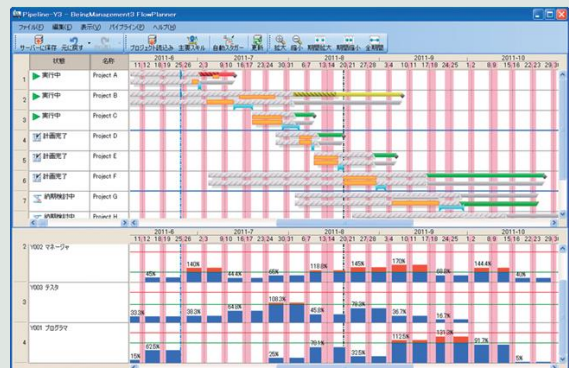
Pipeline-V3 - BeringManagement3 FlowPlanner

ファイル(F) 編集(E) 表示(V) パイプライン(P) ヘルプ(H)

サーバーに保存 元に戻す プロジェクト読込み 主要スキル 自動スケジュール 更新 拡大 縮小 期間拡大 期間縮小 全期間

| | 状態 | 名称 |
|---|---|---|
| 1 | 実行中 | Project A |
| 2 | 実行中 | Project B |
| 3 | 実行中 | Project C |
| 4 | 計画完了 | Project D |
| 5 | 計画完了 | Project E |
| 6 | 計画完了 | Project F |
| 7 | 納期検討中 | Project G |
| 8 | 納期検討中 | Project H |

2011-6 2011-7 2011-8 2011-9 2011-10
11:12 18:19 25:26 2:3 9:10 16:17 23:24 30:31 6:7 13:14 20:21 27:28 3:4 10:11 17:18 24:25 1:2 8:9 15:16 22:23 29:30

2 Y002 マネージャ
140% 44.6% 65% 119.0% 145% 170% 69.0% 144.4% 45% 40%

3 Y003 テスタ
33.3% 38.3% 64.0% 108.3% 45.0% 79.3% 36.7% 16.7%

4 Y001 プログラマ
15% 62.5% 25% 70.1% 32.5% 112.5% 131.2% 93.2% 5%